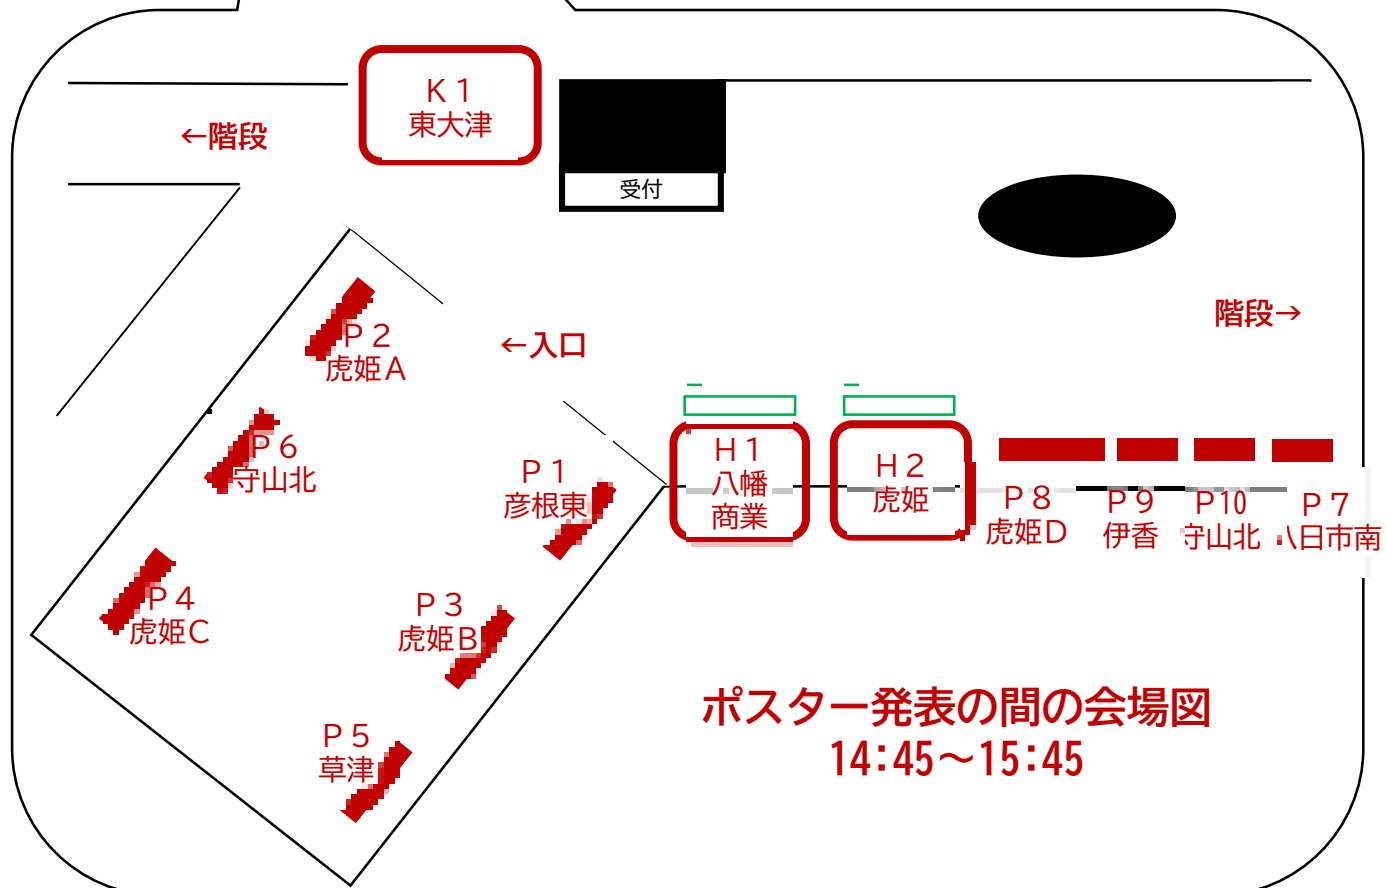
Ｋ１
東大津

←階段

受付

階段→

Ｐ２
虎姫Ａ

←入口

Ｐ６
守山北

Ｐ１
彦根東

Ｈ１
八幡
商業

Ｈ２
虎姫

Ｐ８
虎姫Ｄ

Ｐ９
伊香

Ｐ10
守山北

Ｐ７
八日市南

Ｐ４
虎姫Ｃ

Ｐ３
虎姫Ｂ

Ｐ５
草津

ポスター発表の間の会場図
14:45～15:45